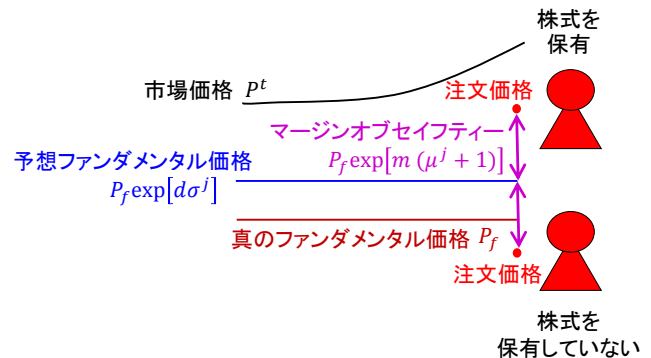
株式を保有

市場価格 $P^t$

注文価格

マージンオブセイフティー
$P_f \exp\left[m\,(\mu^j+1)\right]$

予想ファンダメンタル価格
$P_f \exp\left[d\sigma^j\right]$

真のファンダメンタル価格 $P_f$

注文価格

株式を保有していない